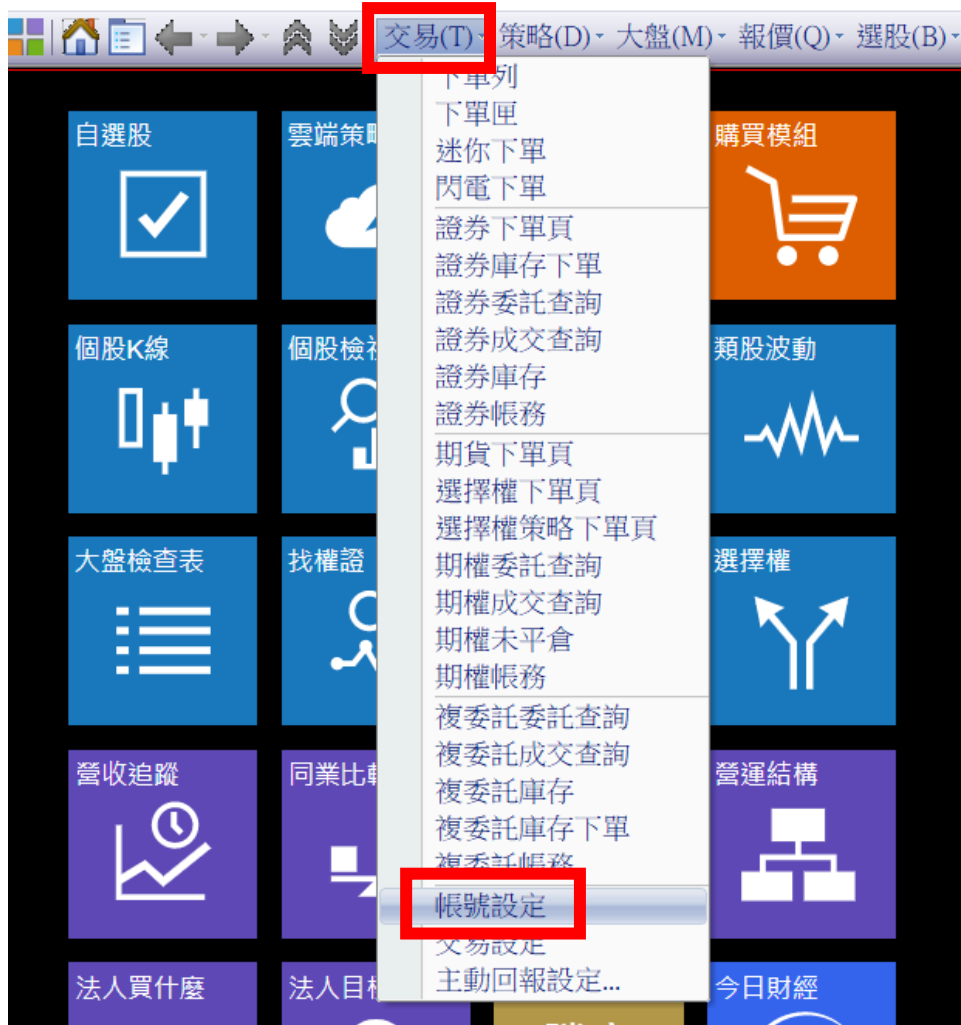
交易(T) 策略(D) 大盤(M) 報價(Q) 選股(B)

下單列
下單匣
迷你下單
閃電下單
證券下單頁
證券庫存下單
證券委託查詢
證券成交查詢
證券庫存
證券帳務
期貨下單頁
選擇權下單頁
選擇權策略下單頁
期權委託查詢
期權成交查詢
期權未平倉
期權帳務
複委託委託查詢
複委託成交查詢
複委託庫存
複委託庫存下單
複委託帳務
帳號設定
交易設定
主動回報設定...

自選股
雲端策略
購買模組
個股K線
個股檢視
類股波動
大盤檢查表
找權證
選擇權
營收追蹤
同業比較
營運結構
法人買什麼
法人目標
今日財經